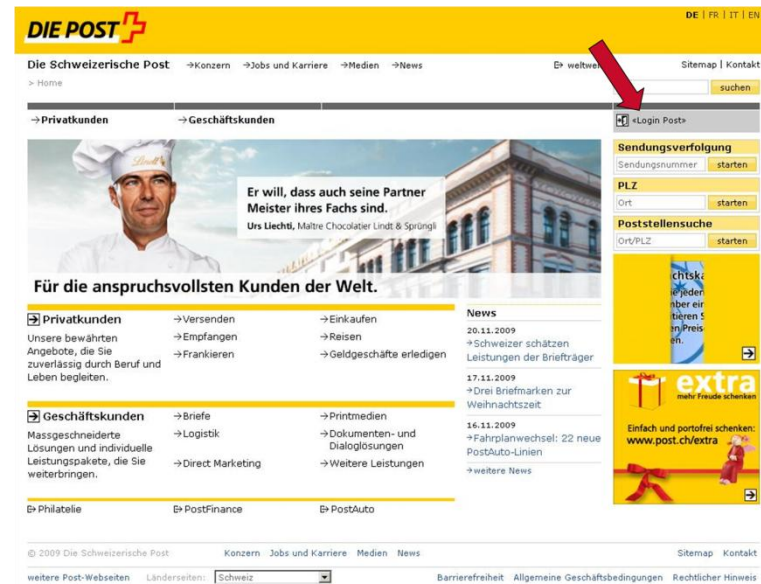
DIE POST

DE | FR | IT | EN

Die Schweizerische Post →Konzern →Jobs und Karriere →Medien →News weltwe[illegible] Sitemap | Kontakt

> Home

suchen

→Privatkunden →Geschäftskunden

«Login Post»

Er will, dass auch seine Partner Meister ihres Fachs sind.

Urs Liechti, Maître Chocolatier Lindt & Sprüngli

Für die anspruchsvollsten Kunden der Welt.

Sendungsverfolgung

Sendungsnummer starten

PLZ

Ort starten

Poststellensuche

Ort/PLZ starten

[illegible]

extra mehr Freude schenken

Einfach und portofrei schenken: www.post.ch/extra

Privatkunden

Unsere bewährten Angebote, die Sie zuverlässig durch Beruf und Leben begleiten.

→Versenden →Empfangen →Frankieren

→Einkaufen →Reisen →Geldgeschäfte erledigen

Geschäftskunden

Massgeschneiderte Lösungen und individuelle Leistungspakete, die Sie weiterbringen.

→Briefe →Logistik →Direct Marketing

→Printmedien →Dokumenten- und Dialoglösungen →Weitere Leistungen

News

20.11.2009
→Schweizer schätzen Leistungen der Briefträger

17.11.2009
→Drei Briefmarken zur Weihnachtszeit

16.11.2009
→Fahrplanwechsel: 22 neue PostAuto-Linien

→weitere News

Philatelie PostFinance PostAuto

© 2009 Die Schweizerische Post Konzern Jobs und Karriere Medien News Sitemap Kontakt

weitere Post-Webseiten Länderseiten: Schweiz Barrierefreiheit Allgemeine Geschäftsbedingungen Rechtlicher Hinweis